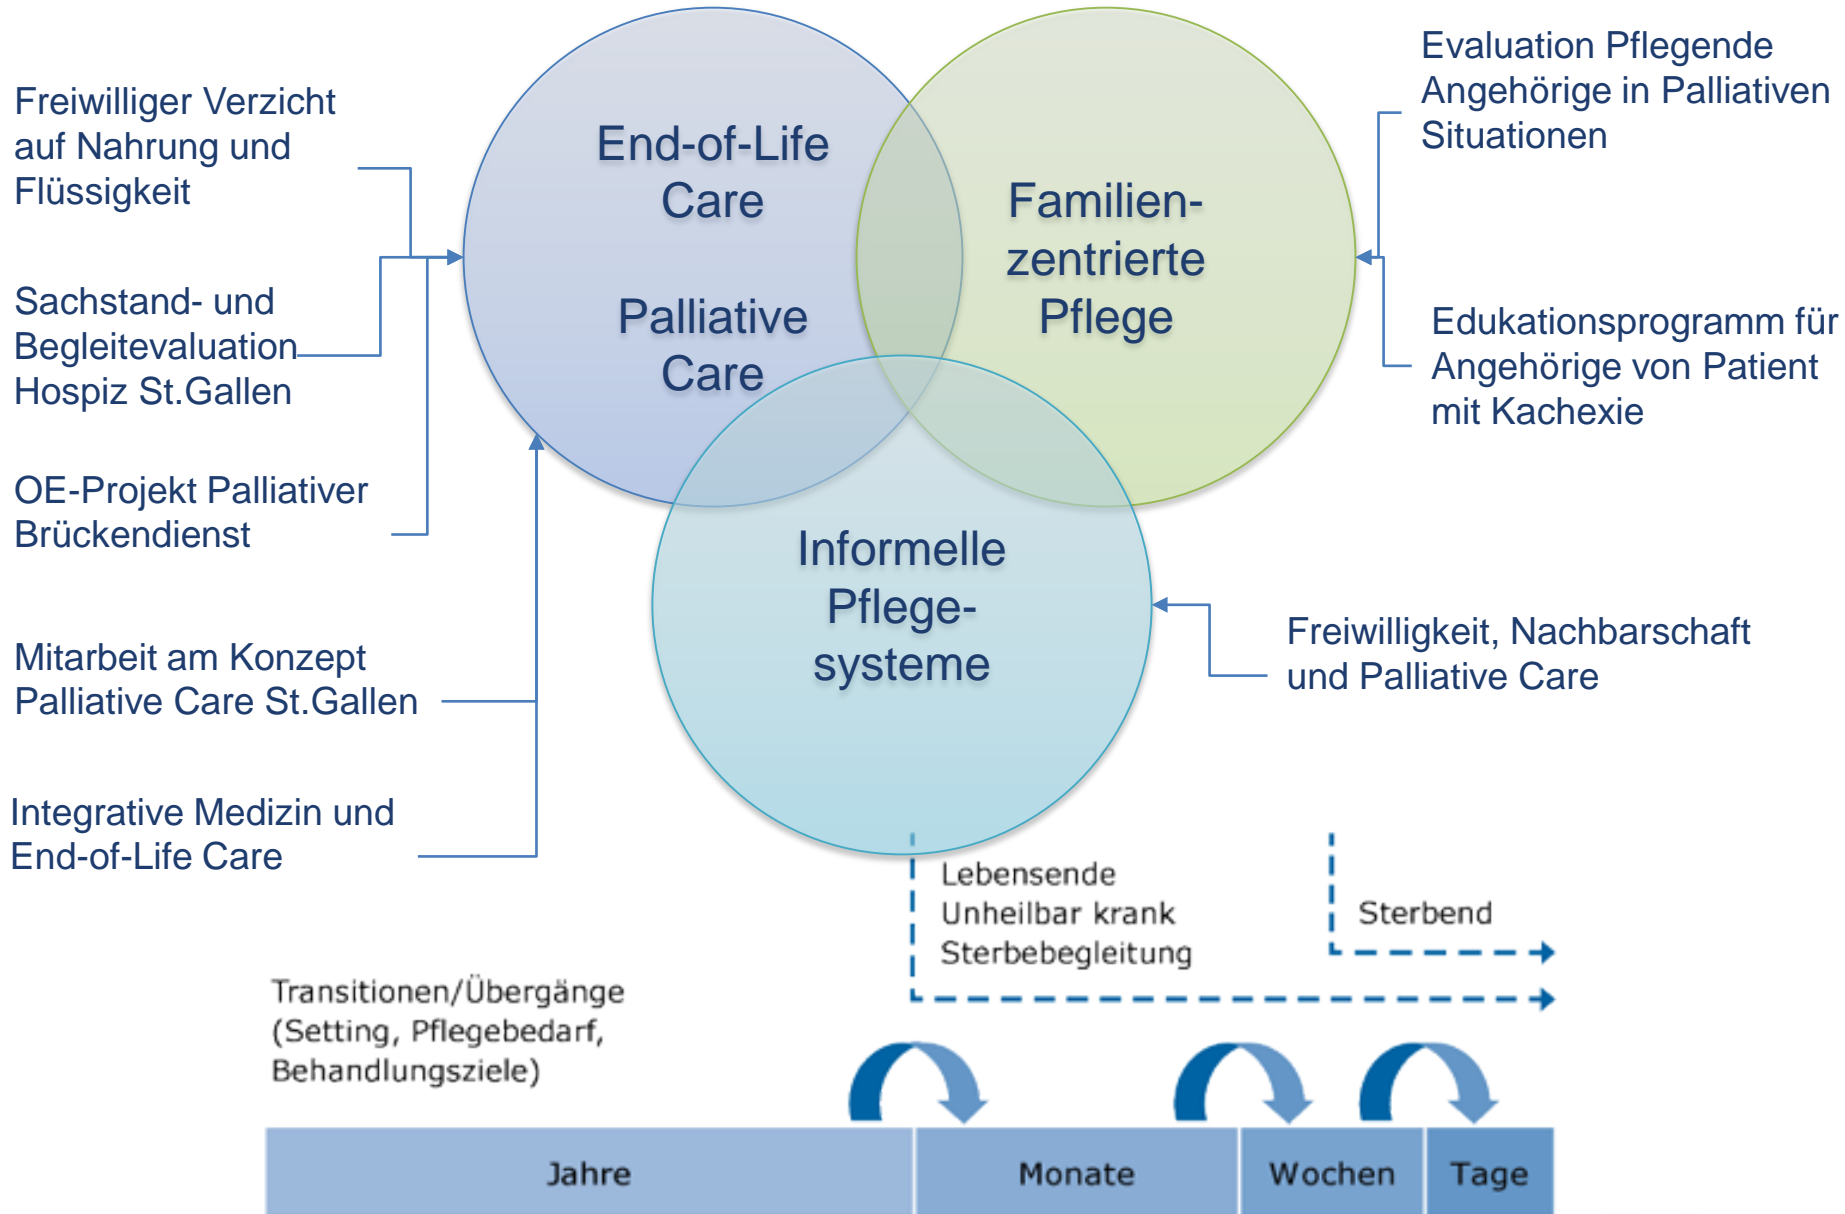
Freiwilliger Verzicht auf Nahrung und Flüssigkeit

Sachstand- und Begleitevaluation Hospiz St.Gallen

OE-Projekt Palliativer Brückendienst

Mitarbeit am Konzept Palliative Care St.Gallen

Integrative Medizin und End-of-Life Care

End-of-Life Care

Palliative Care

Familien-zentrierte Pflege

Informelle Pflege-systeme

Evaluation Pflegende Angehörige in Palliativen Situationen

Edukationsprogramm für Angehörige von Patient mit Kachexie

Freiwilligkeit, Nachbarschaft und Palliative Care

Lebensende
Unheilbar krank
Sterbebegleitung

Sterbend

Transitionen/Übergänge (Setting, Pflegebedarf, Behandlungsziele)

| Jahre | Monate | Wochen | Tage |
|---|---|---|---|